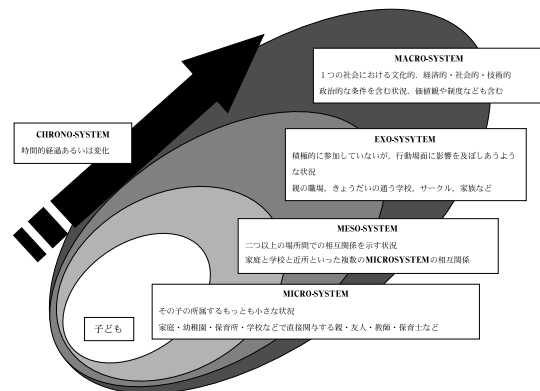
MACRO-SYSTEM
１つの社会における文化的、経済的・社会的・技術的政治的な条件を含む状況、価値観や制度なども含む

CHRONO-SYSTEM
時間的経過あるいは変化

EXO-SYSYTEM
積極的に参加していないが、行動場面に影響を及ぼしあうような状況
親の職場、きょうだいの通う学校、サークル、家族など

MESO-SYSTEM
二つ以上の場所間での相互関係を示す状況
家庭と学校と近所といった複数のMICROSYSTEMの相互関係

MICRO-SYSTEM
その子の所属するもっとも小さな状況
家庭・幼稚園・保育所・学校などで直接関与する親・友人・教師・保育士など

子ども